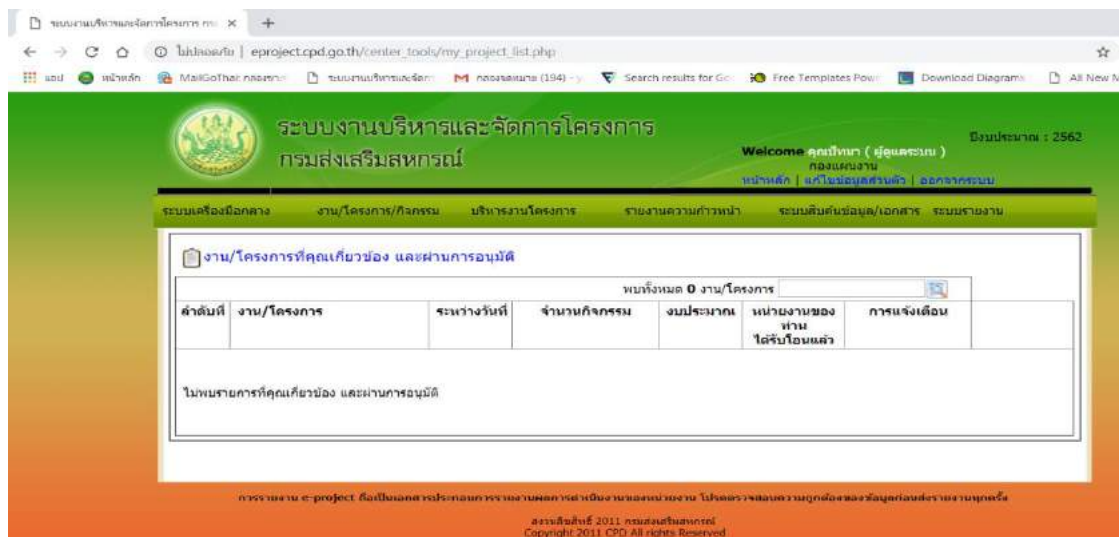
ระบบงานบริหารและจัดการโครงการ กร ×

ไม่ปลอดภัย | eproject.cpd.go.th/center_tools/my_project_list.php

แอป หน้าหลัก MailGoThai กองแผนงาน ระบบงานบริหารและจัดการ กองแผนงาน (194) Search results for Go Free Templates Pow Download Diagrams All New M

ระบบงานบริหารและจัดการโครงการ
กรมส่งเสริมสหกรณ์

Welcome คุณปัทมา ( ผู้ดูแลระบบ )
กองแผนงาน
หน้าหลัก | แก้ไขข้อมูลส่วนตัว | ออกจากระบบ

ปีงบประมาณ : 2562

ระบบเครื่องมือกลาง งาน/โครงการ/กิจกรรม บริหารงานโครงการ รายงานความก้าวหน้า ระบบสืบค้นข้อมูล/เอกสาร ระบบรายงาน

งาน/โครงการที่คุณเกี่ยวข้อง และผ่านการอนุมัติ

พบทั้งหมด 0 งาน/โครงการ

| ลำดับที่ | งาน/โครงการ | ระหว่างวันที่ | จำนวนกิจกรรม | งบประมาณ | หน่วยงานของท่านได้รับโอนแล้ว | การแจ้งเตือน |
|---|---|---|---|---|---|---|

ไม่พบรายการที่คุณเกี่ยวข้อง และผ่านการอนุมัติ

การรายงาน e-project ถือเป็นเอกสารประกอบการรายงานผลการดำเนินงานของหน่วยงาน โปรดตรวจสอบความถูกต้องของข้อมูลก่อนส่งรายงานทุกครั้ง

สงวนลิขสิทธิ์ 2011 กรมส่งเสริมสหกรณ์
Copyright 2011 CPD All rights Reserved